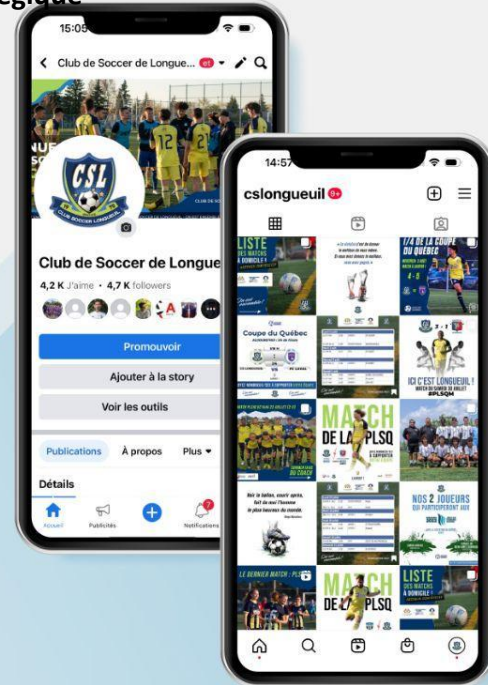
egique

15:05

Club de Soccer de Longue...

CSL

CLUB SOCCER LONGUEUIL

Club de Soccer de Longue

4,2 K J'aime • 4,7 K followers

Promouvoir

Ajouter à la story

Voir les outils

Publications

À propos

Plus

Détails

Accueil

Publicités

Notifications

14:57

cslongueuil 9+

LISTE DES MATCHS À DOMICILE

1/4 DE LA COUPE DU QUÉBEC

Coupe du Québec

ICI C'EST LONGUEUIL !

MATCH DE LA PLSQ

NOS 2 JOUEURS QUI PARTICIPERONT AUX

LE DERNIER MATCH : PLSQ

MATCH DE LA PLSQ

LISTE DES MATCHS À DOMICILE